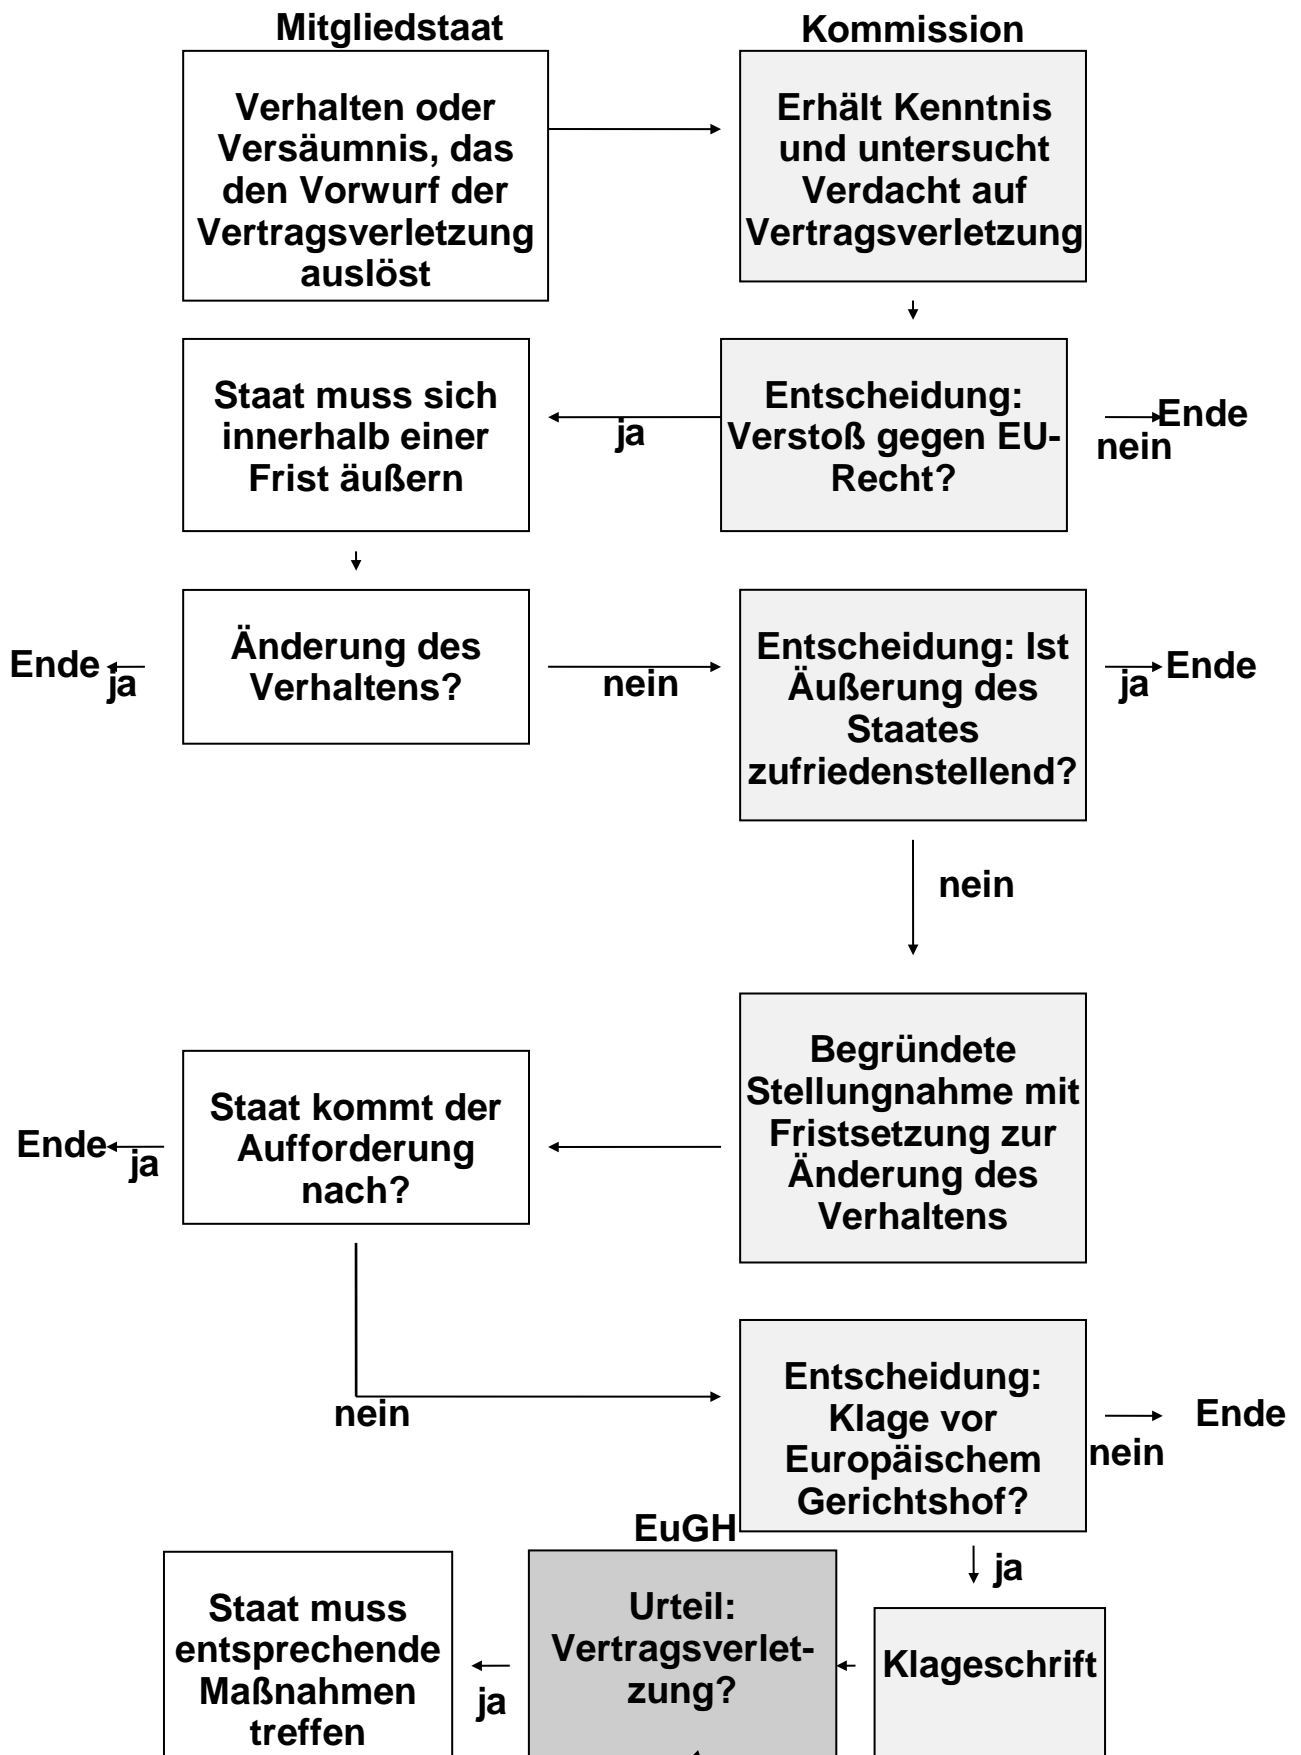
Mitgliedstaat

Kommission

Verhalten oder Versäumnis, das den Vorwurf der Vertragsverletzung auslöst

Erhält Kenntnis und untersucht Verdacht auf Vertragsverletzung

Staat muss sich innerhalb einer Frist äußern

ja

Entscheidung: Verstoß gegen EU-Recht?

nein

Ende

Ende

ja

Änderung des Verhaltens?

nein

Entscheidung: Ist Äußerung des Staates zufriedenstellend?

ja

Ende

nein

Ende

ja

Staat kommt der Aufforderung nach?

Begründete Stellungnahme mit Fristsetzung zur Änderung des Verhaltens

nein

Entscheidung: Klage vor Europäischem Gerichtshof?

nein

Ende

EuGH

ja

Staat muss entsprechende Maßnahmen treffen

ja

Urteil: Vertragsverletzung?

Klageschrift